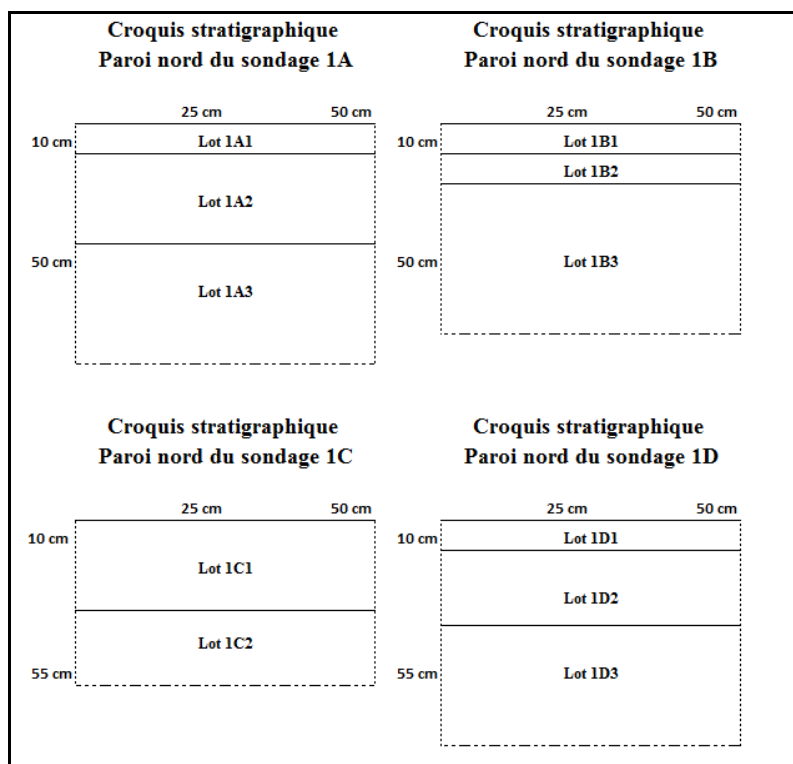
Croquis stratigraphique
Paroi nord du sondage 1A

25 cm 50 cm
10 cm
Lot 1A1
Lot 1A2
50 cm
Lot 1A3

Croquis stratigraphique
Paroi nord du sondage 1B

25 cm 50 cm
10 cm
Lot 1B1
Lot 1B2
50 cm
Lot 1B3

Croquis stratigraphique
Paroi nord du sondage 1C

25 cm 50 cm
10 cm
Lot 1C1
Lot 1C2
55 cm

Croquis stratigraphique
Paroi nord du sondage 1D

25 cm 50 cm
10 cm
Lot 1D1
Lot 1D2
55 cm
Lot 1D3